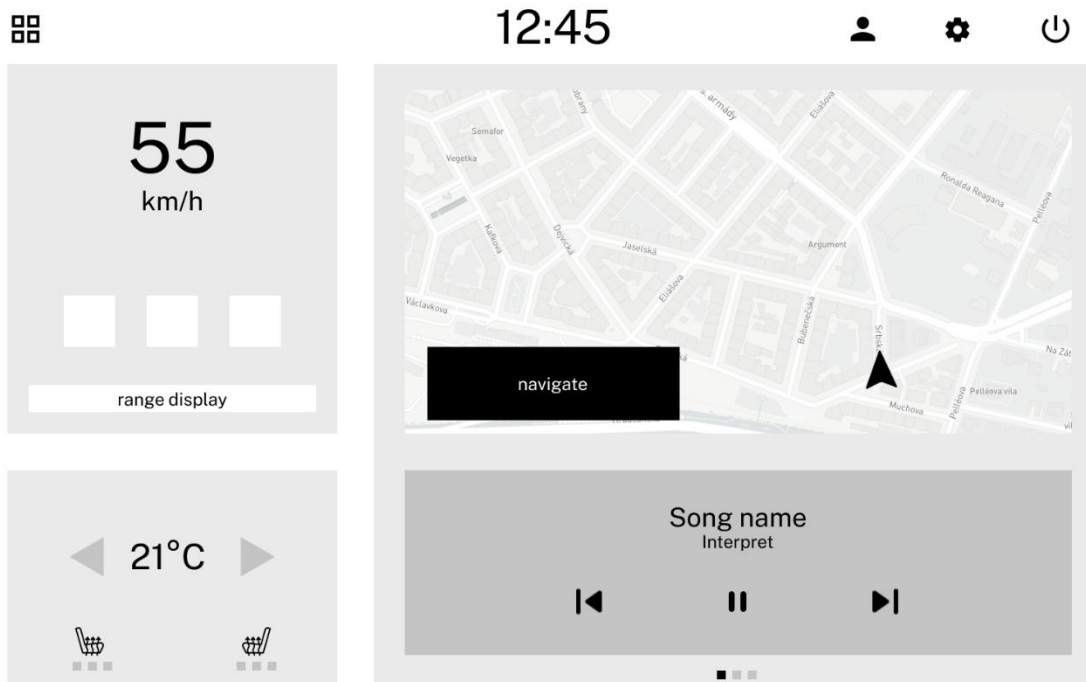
12:45

55
km/h

range display

21°C

Obrany
Semafor
Vegetka
Kafkova
Dejvická
Jaselská
Eliášova
Václavkova
Argument
Bubenečská
Srbská
Ronalda Reagana
Pellèova
Na Zát
Pellèova vila
Muchova

navigate

Song name
Interpret